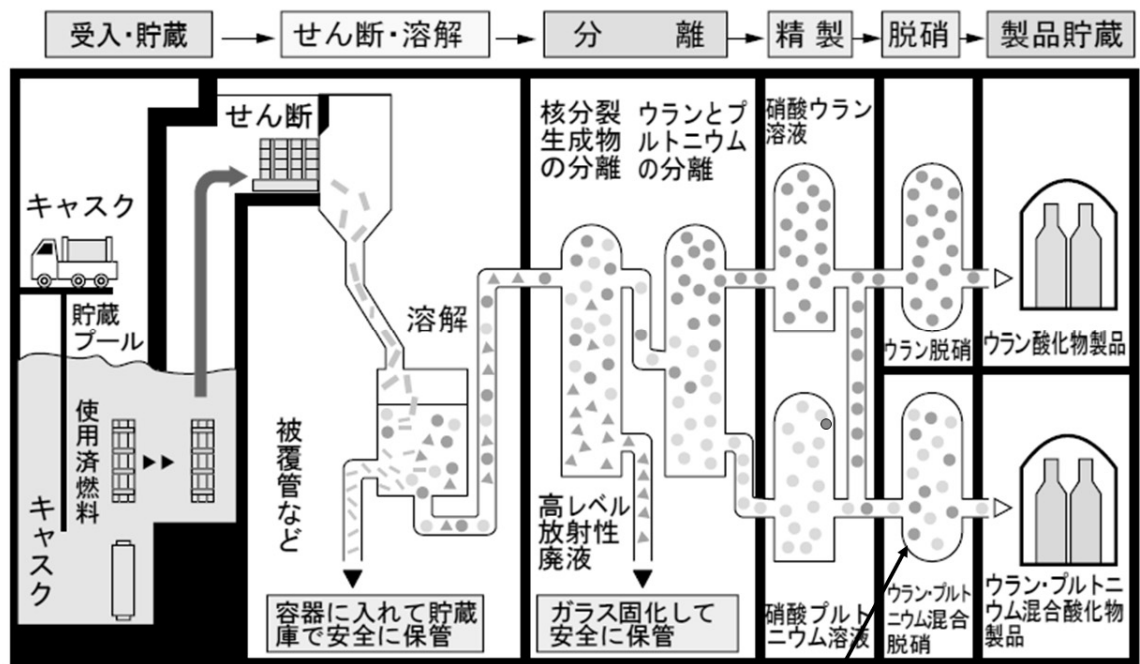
受入・貯蔵 → せん断・溶解 → 分 離 → 精製 → 脱硝 → 製品貯蔵

せん断

キャスク

貯蔵プール

使用済燃料

キャスク

溶解

被覆管など

容器に入れて貯蔵庫で安全に保管

核分裂生成物の分離

ウランとプルトニウムの分離

高レベル放射性廃液

ガラス固化して安全に保管

硝酸ウラン溶液

硝酸プルトニウム溶液

ウラン脱硝

ウラン酸化物製品

ウラン・プルトニウム混合脱硝

ウラン・プルトニウム混合酸化物製品